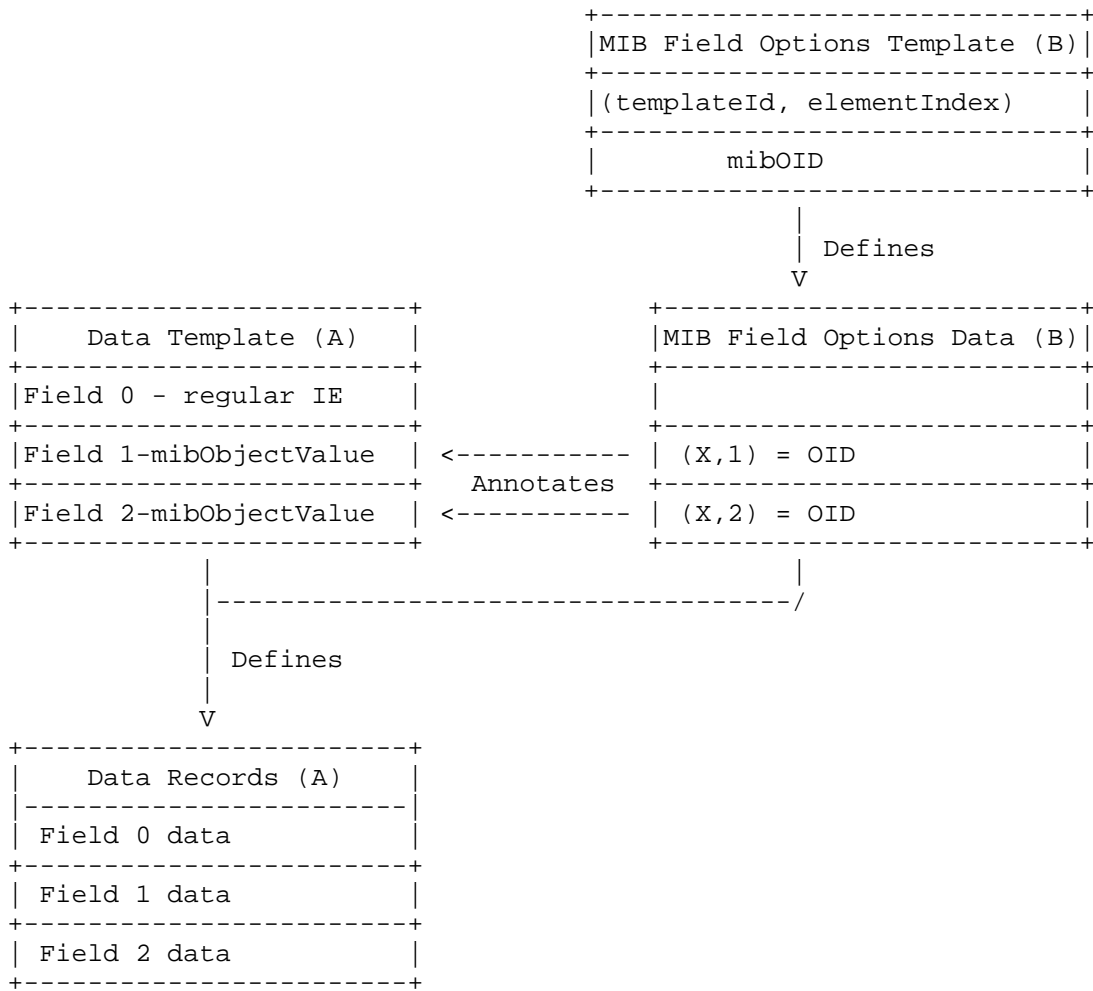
MIB Field Options Template (B)

(templateId, elementIndex)

mibOID

Defines

V

Data Template (A)

Field 0 - regular IE

Field 1-mibObjectValue

Field 2-mibObjectValue

MIB Field Options Data (B)

(X,1) = OID

Annotates

(X,2) = OID

Defines

V

Data Records (A)

Field 0 data

Field 1 data

Field 2 data